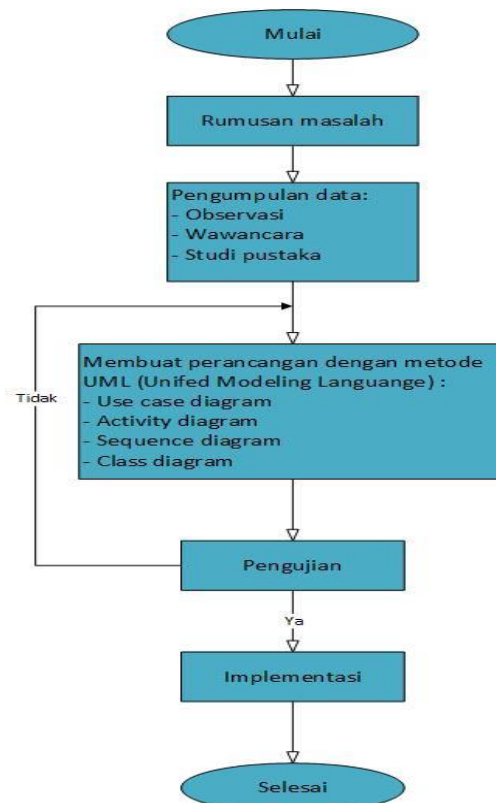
Mulai

Rumusan masalah

Pengumpulan data:
- Observasi
- Wawancara
- Studi pustaka

Tidak

Membuat perancangan dengan metode UML (Unifed Modeling Languange) :
- Use case diagram
- Activity diagram
- Sequence diagram
- Class diagram

Pengujian

Ya

Implementasi

Selesai